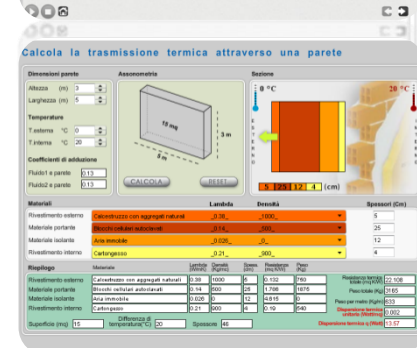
Calcola la trasmissione termica attraverso una parete

Dimensioni parete
Altezza (m) 3
Larghezza (m) 5

Temperature
T.esterna °C 0
T.interna °C 20

Coefficienti di adduzione
Fluido1 a parete 0.13
Fluido2 a parete 0.13

Assonometria
15 mq
3 m
5 m

CALCOLA
RESET

Sezione
0 °C
20 °C
5 25 12 4 (cm)

| Materiali | | Lambda | Densità | Spessori (Cm) |
|---|---|---|---|---|
| Rivestimento esterno | Calcestruzzo con aggregati naturali | 0,38 | 1000 | 5 |
| Materiale portante | Blocchi cellulari autoclavati | 0,14 | 500 | 25 |
| Materiale isolante | Aria immobile | 0,026 | 0 | 12 |
| Rivestimento interno | Cartongesso | 0,21 | 900 | 4 |

Riepilogo

| | Materiale | Lambda (W/mK) | Densità (Kg/mc) | Spess. (cm) | Resistenza (mq K/W) | Peso (Kg) |
|---|---|---|---|---|---|---|
| Rivestimento esterno | Calcestruzzo con aggregati naturali | 0.38 | 1000 | 5 | 0.132 | 750 |
| Materiale portante | Blocchi cellulari autoclavati | 0.14 | 500 | 25 | 1.786 | 1875 |
| Materiale isolante | Aria immobile | 0.026 | 0 | 12 | 4.615 | 0 |
| Rivestimento interno | Cartongesso | 0.21 | 900 | 4 | 0.19 | 540 |

Resistenza termica totale (mq K/W) 22.106
Peso totale (Kg) 3165
Peso per metro (Kg/m) 633
Dispersione termica unitaria (Watt/mq) 0.082
Dispersione termica u (Watt) 13.57

Superficie (mq) 15
Differenza di temperatura(°C) 20
Spessore 46